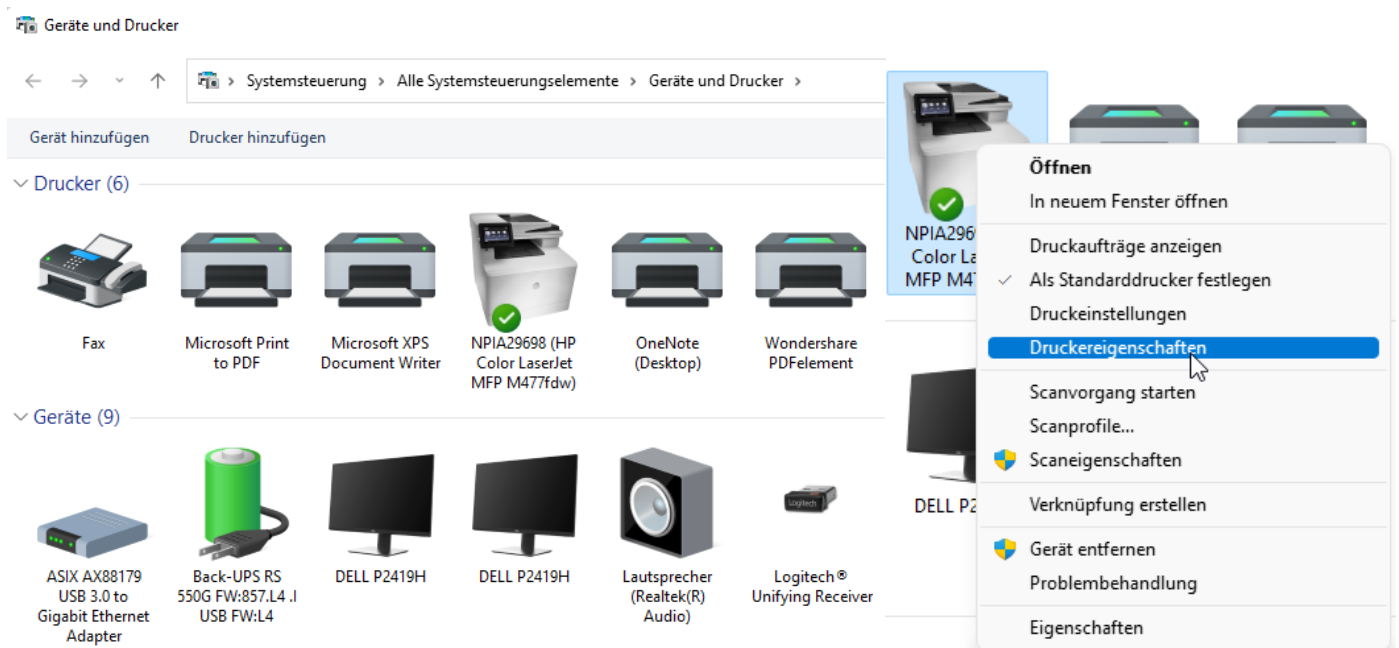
Geräte und Drucker

Systemsteuerung > Alle Systemsteuerungselemente > Geräte und Drucker >

Gerät hinzufügen Drucker hinzufügen

Drucker (6)

Fax

Microsoft Print to PDF

Microsoft XPS Document Writer

NPIA29698 (HP Color LaserJet MFP M477fdw)

OneNote (Desktop)

Wondershare PDFelement

Geräte (9)

ASIX AX88179 USB 3.0 to Gigabit Ethernet Adapter

Back-UPS RS 550G FW:857.L4 .I USB FW:L4

DELL P2419H

DELL P2419H

Lautsprecher (Realtek(R) Audio)

Logitech® Unifying Receiver

NPIA2969 Color La MFP M47

DELL P2

Öffnen
In neuem Fenster öffnen
Druckaufträge anzeigen
Als Standarddrucker festlegen
Druckeinstellungen
Druckereigenschaften
Scanvorgang starten
Scanprofile...
Scaneigenschaften
Verknüpfung erstellen
Gerät entfernen
Problembehandlung
Eigenschaften